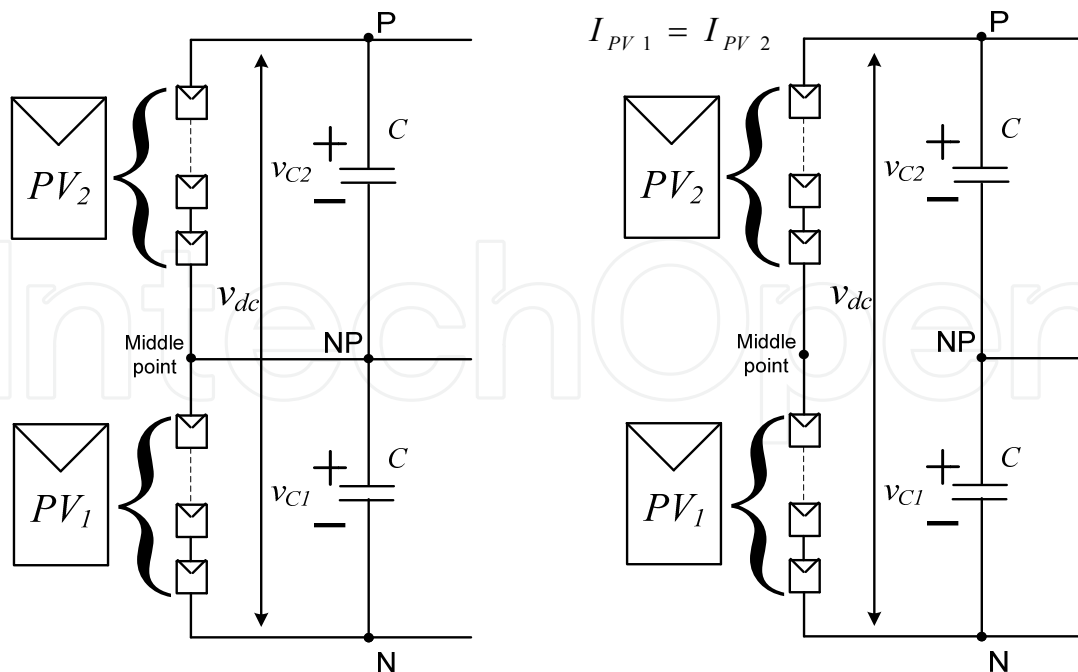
P

$PV_2$

$v_{C2}$ + − $C$

$v_{dc}$

Middle point

NP

$PV_1$

$v_{C1}$ + − $C$

N

$I_{PV1} = I_{PV2}$

P

$PV_2$

$v_{C2}$ + − $C$

$v_{dc}$

Middle point

NP

$PV_1$

$v_{C1}$ + − $C$

N

IntechOpen